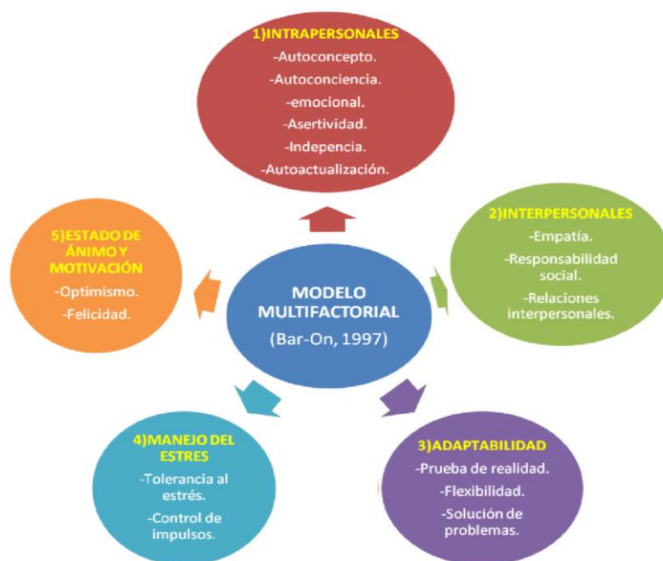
1)INTRAPERSONALES
-Autoconcepto.
-Autoconciencia.
-emocional.
-Asertividad.
-Indepencia.
-Autoactualización.

2)INTERPERSONALES
-Empatía.
-Responsabilidad social.
-Relaciones interpersonales.

3)ADAPTABILIDAD
-Prueba de realidad.
-Flexibilidad.
-Solución de problemas.

4)MANEJO DEL ESTRES
-Tolerancia al estrés.
-Control de impulsos.

5)ESTADO DE ÁNIMO Y MOTIVACIÓN
-Optimismo.
-Felicidad.

MODELO MULTIFACTORIAL
(Bar-On, 1997)